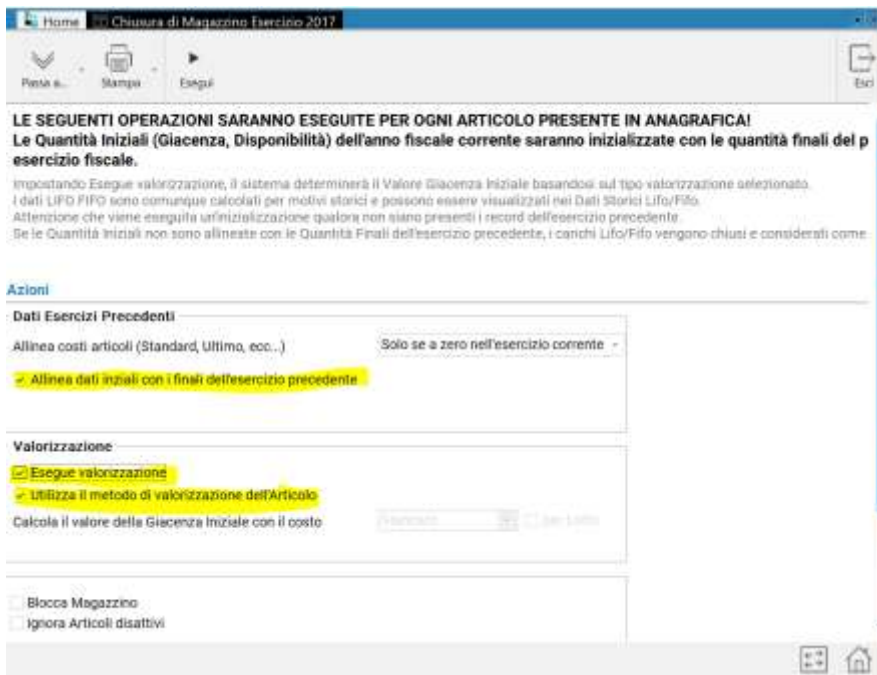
Home | Chiusura di Magazzino Esercizio 2017

Passa a... | Stampa | Esegui | Esci

LE SEGUENTI OPERAZIONI SARANNO ESEGUITE PER OGNI ARTICOLO PRESENTE IN ANAGRAFICA!
Le Quantità Iniziali (Giacenza, Disponibilità) dell'anno fiscale corrente saranno inizializzate con le quantità finali del p esercizio fiscale.

Impostando Esegue valorizzazione, il sistema determinerà il Valore Giacenza Iniziale basandosi sul tipo valorizzazione selezionato.
I dati LIFO FIFO sono comunque calcolati per motivi storici e possono essere visualizzati nei Dati Storici Lifo/Fifo.
Attenzione che viene eseguita un'inizializzazione qualora non siano presenti i record dell'esercizio precedente.
Se le Quantità Iniziali non sono allineate con le Quantità Finali dell'esercizio precedente, i carichi Lifo/Fifo vengono chiusi e considerati come

Azioni

Dati Esercizi Precedenti
Allinea costi articoli (Standard, Ultimo, ecc...) | Solo se a zero nell'esercizio corrente
Allinea dati inziali con i finali dell'esercizio precedente

Valorizzazione
Esegue valorizzazione
Utilizza il metodo di valorizzazione dell'Articolo
Calcola il valore della Giacenza Iniziale con il costo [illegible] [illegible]

Blocca Magazzino
Ignora Articoli disattivi